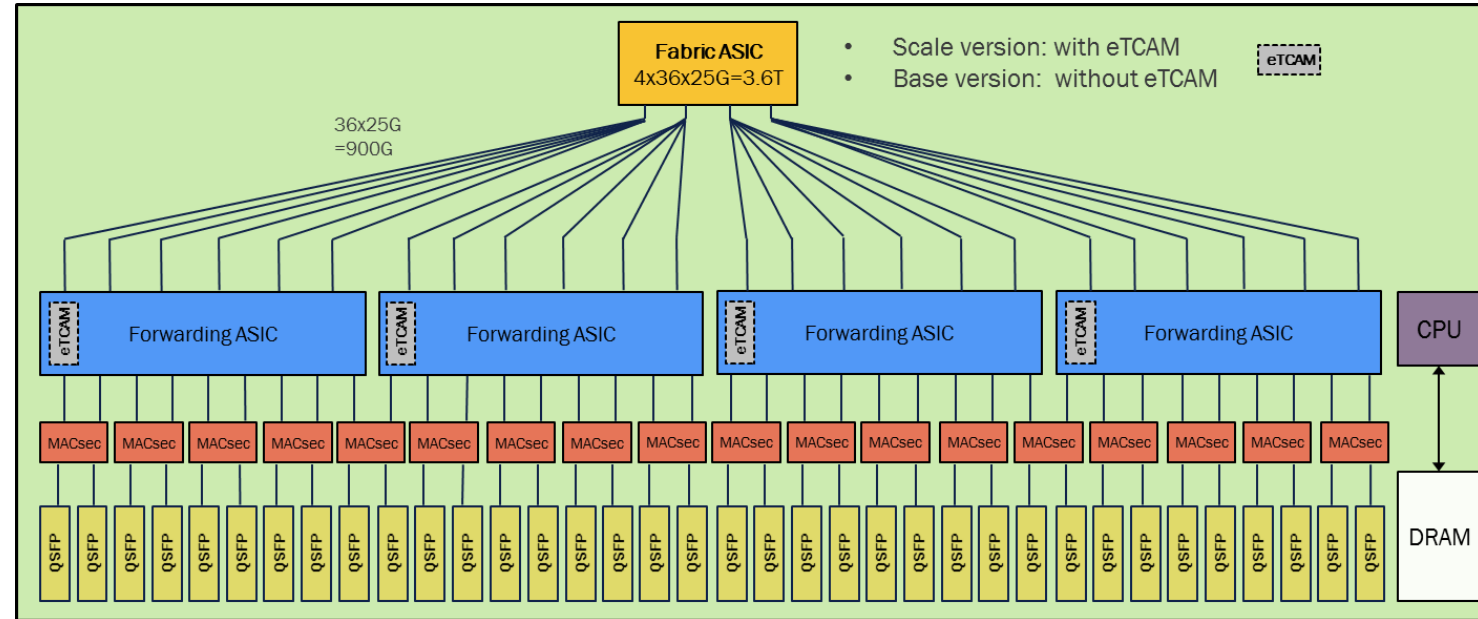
Fabric ASIC
4x36x25G=3.6T

• Scale version: with eTCAM
• Base version: without eTCAM

eTCAM

36x25G
=900G

eTCAM Forwarding ASIC
eTCAM Forwarding ASIC
eTCAM Forwarding ASIC
eTCAM Forwarding ASIC

CPU

MACsec MACsec MACsec MACsec MACsec MACsec MACsec MACsec MACsec MACsec MACsec MACsec MACsec MACsec MACsec MACsec MACsec MACsec

QSFP QSFP QSFP QSFP QSFP QSFP QSFP QSFP QSFP QSFP QSFP QSFP QSFP QSFP QSFP QSFP QSFP QSFP QSFP QSFP QSFP QSFP QSFP QSFP QSFP QSFP QSFP QSFP QSFP QSFP QSFP QSFP QSFP QSFP QSFP QSFP

DRAM